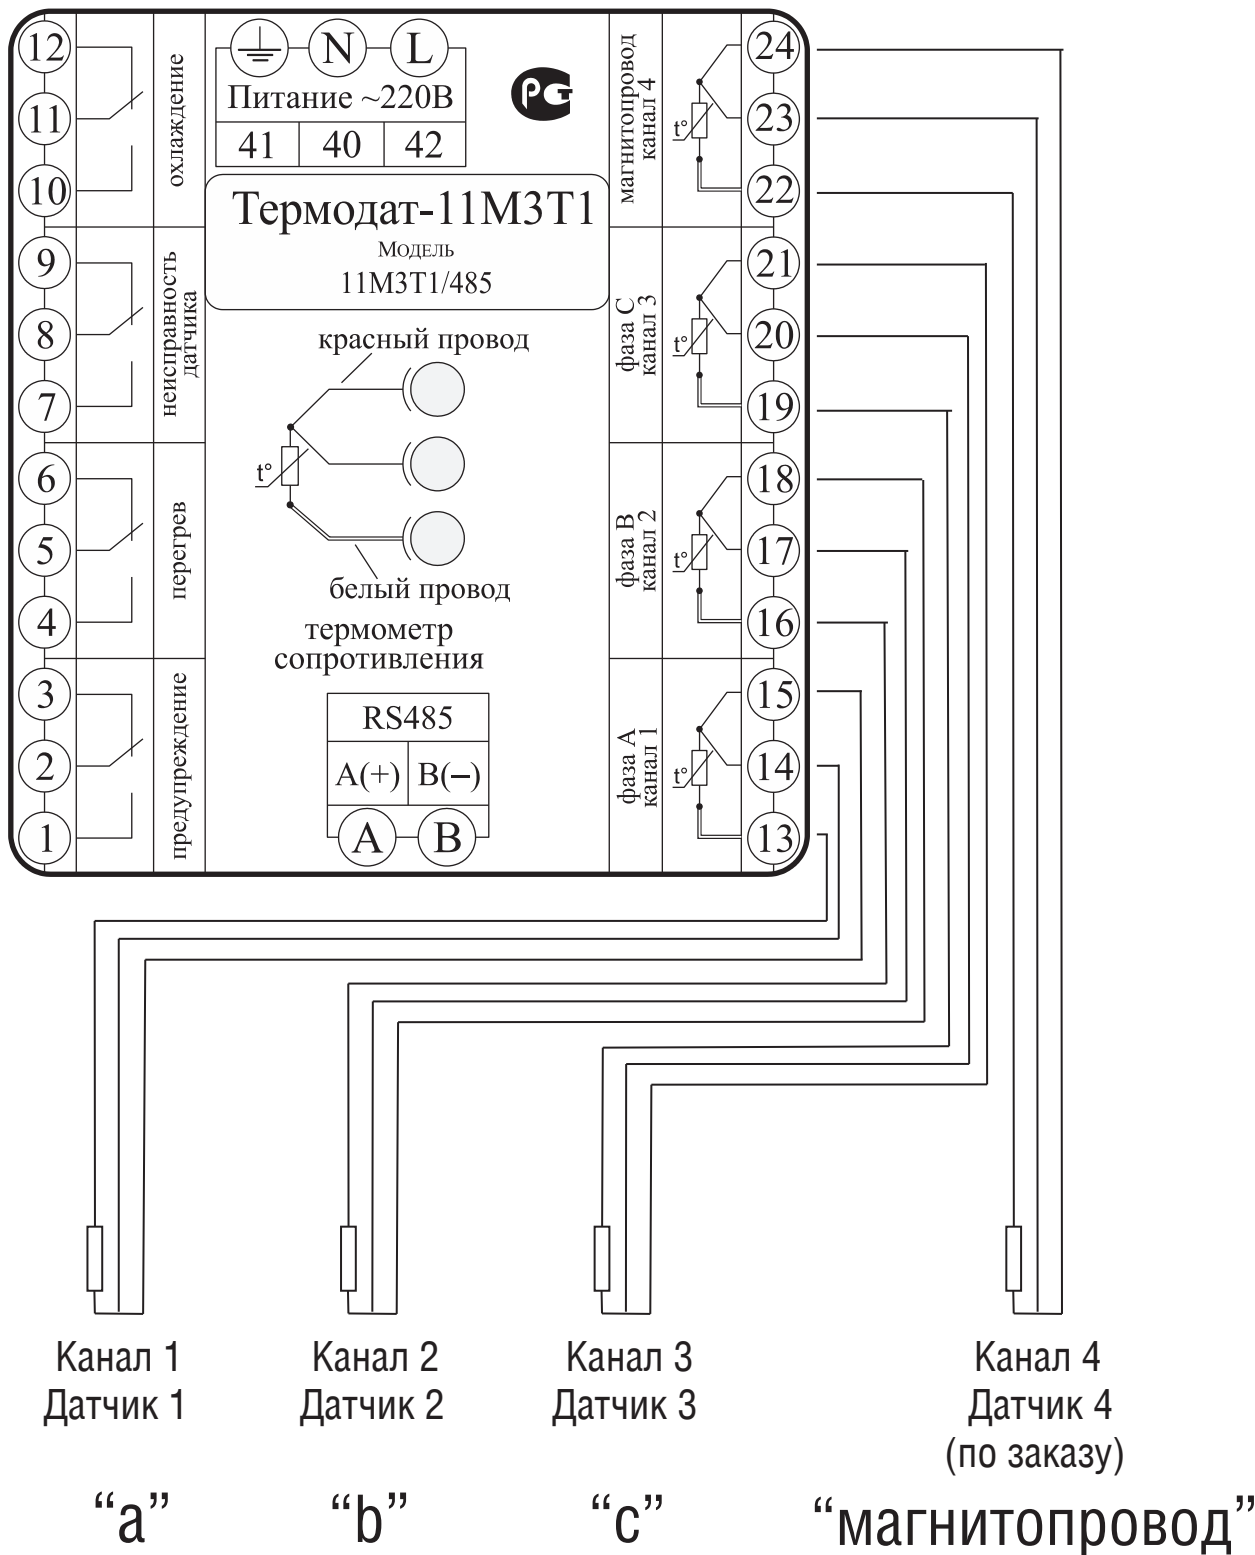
12
11
10
охлаждение
N
L
Питание ~220В
41
40
42
РСТ
магнитопровод канал 4
24
23
22
t°
Термодат-11М3Т1
Модель
11М3Т1/485
9
8
7
неисправность датчика
фаза С канал 3
21
20
19
t°
красный провод
t°
6
5
4
перегрев
фаза В канал 2
18
17
16
t°
белый провод
термометр сопротивления
3
2
1
предупреждение
RS485
A(+)
B(–)
A
B
фаза А канал 1
15
14
13
t°

Канал 1
Датчик 1

Канал 2
Датчик 2

Канал 3
Датчик 3

Канал 4
Датчик 4
(по заказу)

“a”
“b”
“c”
“магнитопровод”